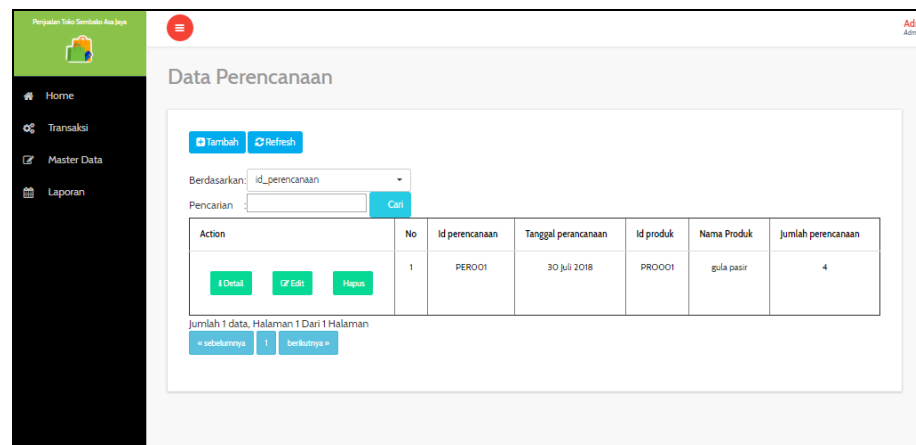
Penjualan Toko Sembako Asa Jaya

Home
Transaksi
Master Data
Laporan

Ad
Adm

Data Perencanaan

Tambah Refresh

Berdasarkan: id_perencanaan

Pencarian : Cari

| Action | No | Id perencanaan | Tanggal perancanaan | Id produk | Nama Produk | Jumlah perencanaan |
|---|---|---|---|---|---|---|
| Detail Edit Hapus | 1 | PER001 | 30 Juli 2018 | PRO001 | gula pasir | 4 |

Jumlah 1 data, Halaman 1 Dari 1 Halaman

« sebelumnya 1 berikutnya »